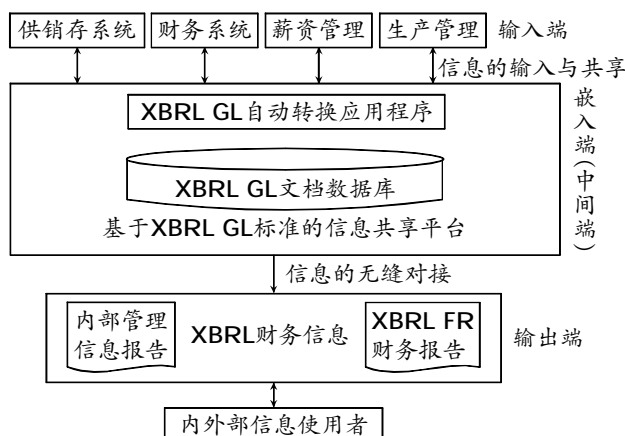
供销存系统　财务系统　薪资管理　生产管理　输入端

信息的输入与共享

XBRL GL自动转换应用程序

XBRL GL文档数据库

基于XBRL GL标准的信息共享平台

嵌入端（中间端）

信息的无缝对接

内部管理信息报告

XBRL财务信息

XBRL FR财务报告

输出端

内外部信息使用者